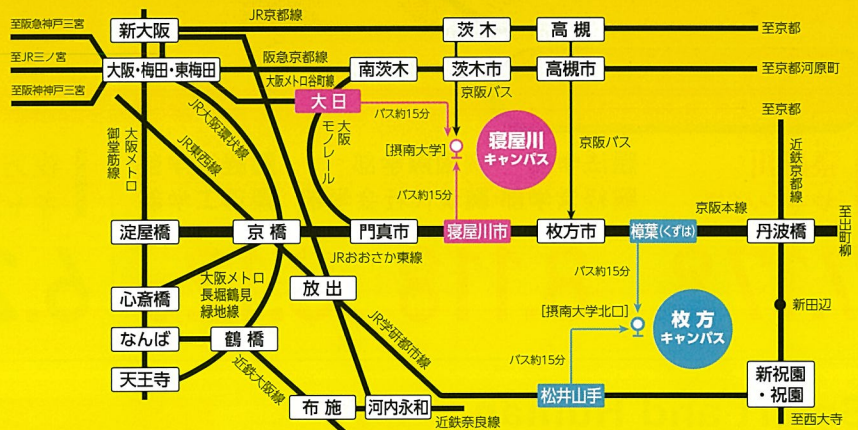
至阪急神戸三宮
至JR三ノ宮
至阪神神戸三宮
新大阪
JR京都線
茨木
高槻
至京都
大阪・梅田・東梅田
阪急京都線
南茨木
茨木市
高槻市
至京都河原町
大阪メトロ谷町線
大日
京阪バス
至京都
バス約15分
大阪メトロ御堂筋線
JR大阪環状線
JR東西線
大阪モノレール
[摂南大学]
寝屋川キャンパス
京阪バス
近鉄京都線
バス約15分
京阪本線
至出町柳
淀屋橋
京橋
門真市
寝屋川市
枚方市
樟葉(くずは)
丹波橋
JRおおさか東線
バス約15分
心斎橋
大阪メトロ長堀鶴見緑地線
放出
新田辺
[摂南大学北口]
なんば
鶴橋
JR学研都市線
枚方キャンパス
近鉄大阪線
バス約15分
天王寺
新祝園・祝園
松井山手
布施
河内永和
近鉄奈良線
至西大寺